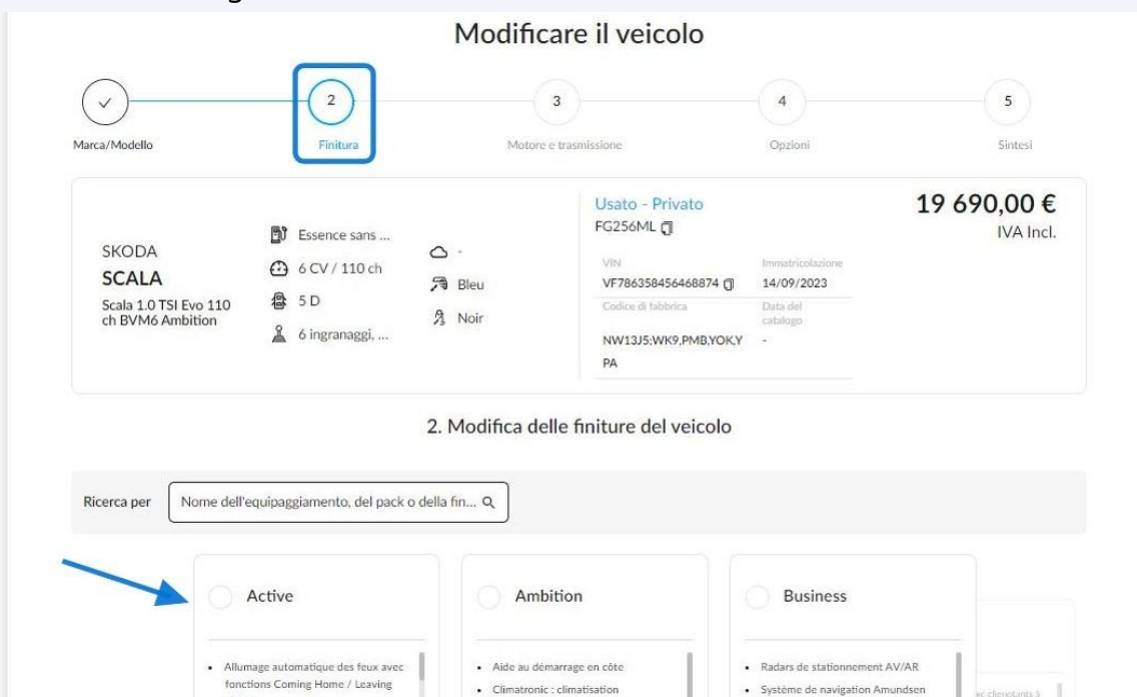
Modificare il veicolo

2
3
4
5

Marca/Modello
Finitura
Motore e trasmissione
Opzioni
Sintesi

SKODA
SCALA
Scala 1.0 TSI Evo 110 ch BVM6 Ambition

Essence sans ...
6 CV / 110 ch
5 D
6 ingranaggi, ...

-
Bleu
Noir

Usato - Privato
FG256ML

VIN
VF786358456468874
Immatricolazione
14/09/2023
Codice di fabbrica
NW13J5;WK9,PMB,YOK,YPA
Data del catalogo
-

19 690,00 €
IVA Incl.

2. Modifica delle finiture del veicolo

Ricerca per
Nome dell'equipaggiamento, del pack o della fin...

Active
Ambition
Business

• Allumage automatique des feux avec fonctions Coming Home / Leaving
• Aide au démarrage en côte
• Climatronic : climatisation
• Radars de stationnement AV/AR
• Système de navigation Amundsen
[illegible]c clignotants à